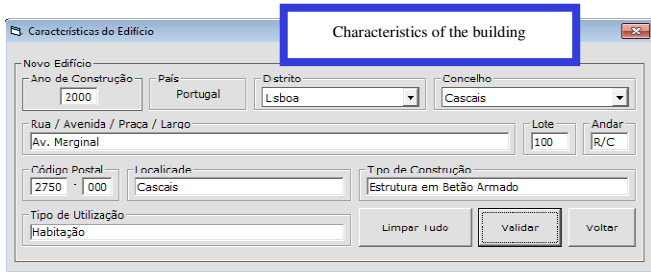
Caracteristicas do Edificio

Characteristics of the building

Novo Edifício

Ano de Construção
2000

País
Portugal

Distrito
Lisboa

Concelho
Cascais

Rua / Avenida / Praça / Largo
Av. Marginal

Lote
100

Andar
R/C

Código Postal
2750 - 000

Localidade
Cascais

Tipo de Construção
Estrutura em Betão Armado

Tipo de Utilização
Habitação

Limpar Tudo

Validar

Voltar